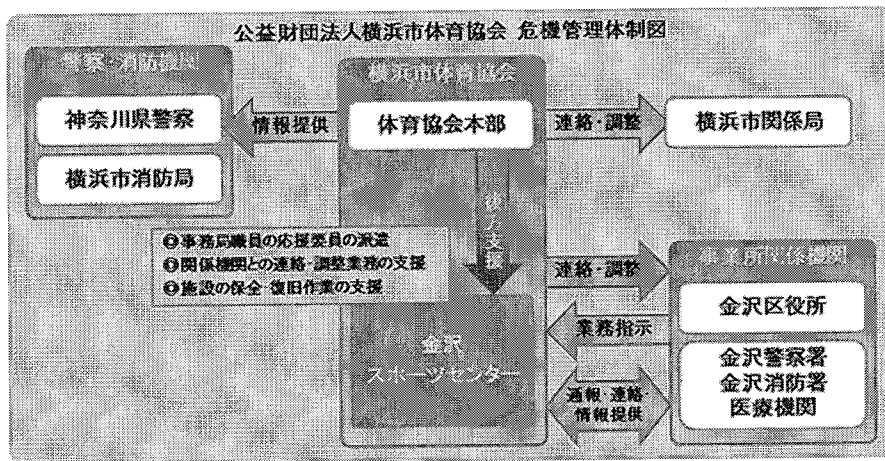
公益財団法人横浜市体育協会 危機管理体制図

警察・消防機関

神奈川県警察

横浜市消防局

情報提供

横浜市体育協会

体育協会本部

連絡・調整

横浜市関係局

後方支援

❶事務局職員の応援要員の派遣
❷関係機関との連絡・調整業務の支援
❸施設の保全・復旧作業の支援

連絡・調整

事業所関係機関

金沢区役所

業務指示

金沢スポーツセンター

通報・連絡・情報提供

金沢警察署
金沢消防署
医療機関